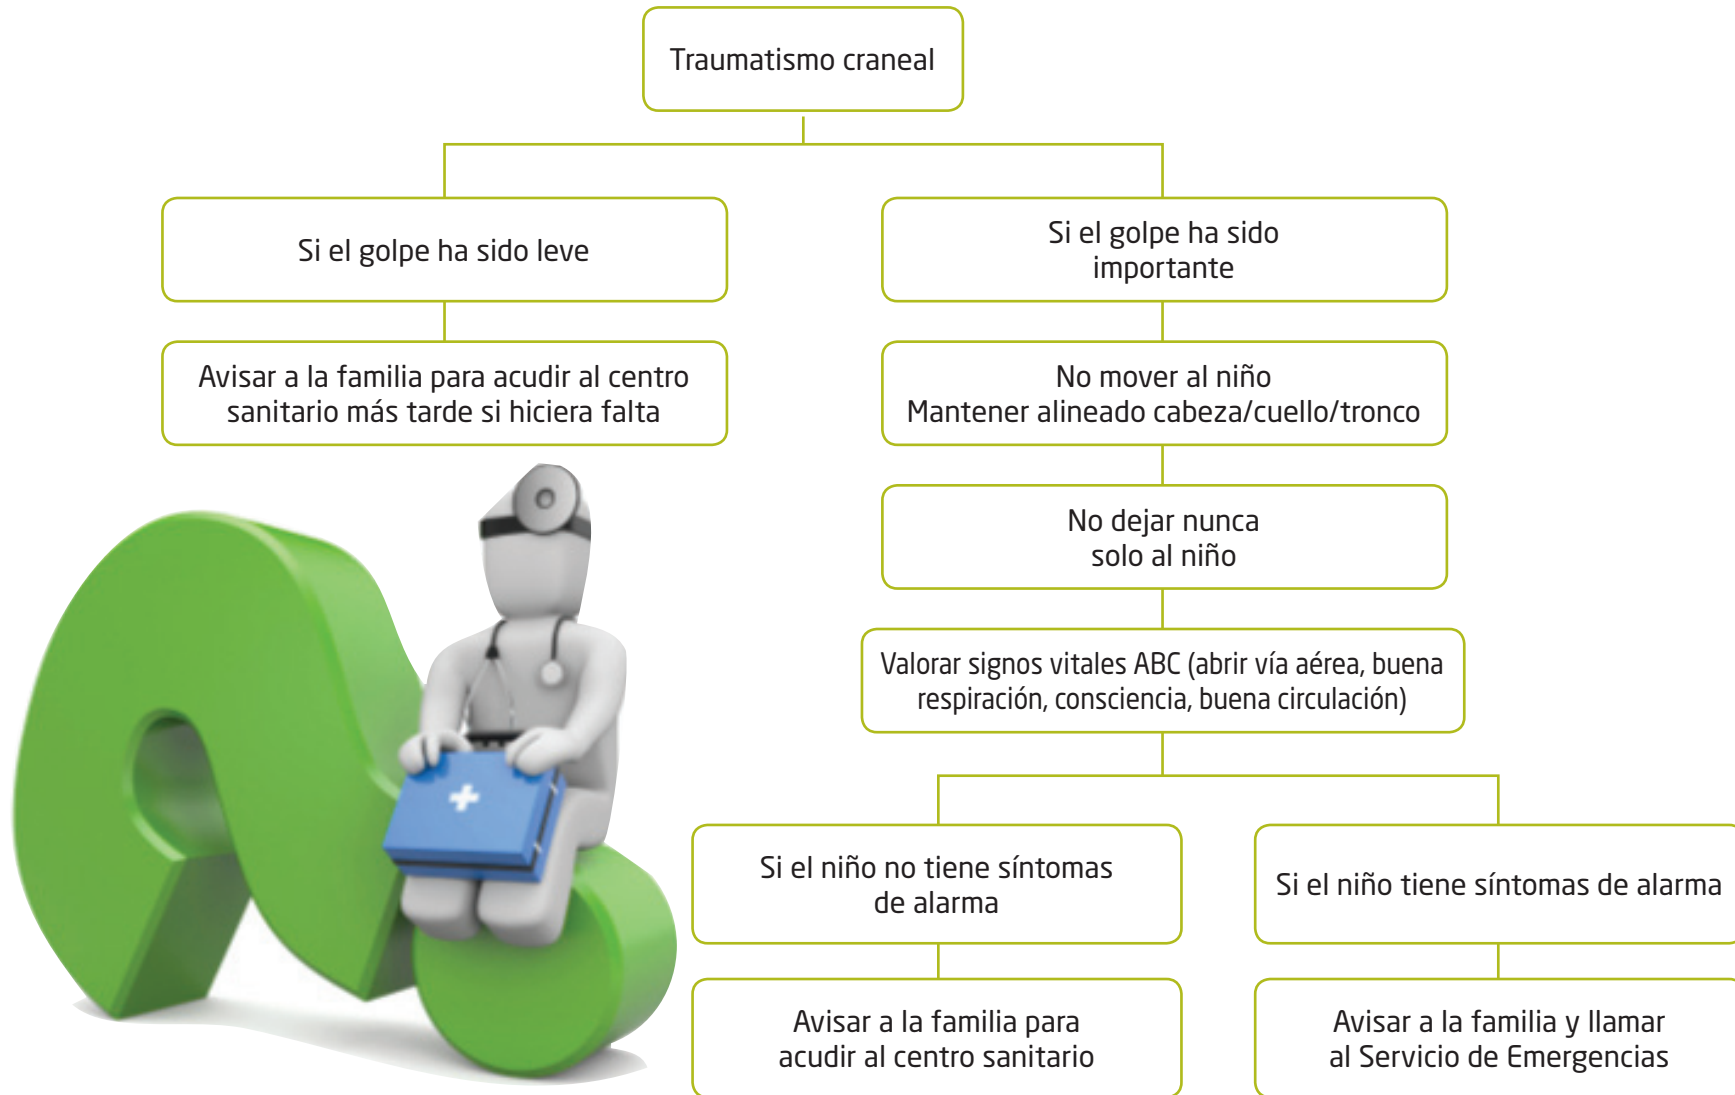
Traumatismo craneal

Si el golpe ha sido leve

Avisar a la familia para acudir al centro sanitario más tarde si hiciera falta

Si el golpe ha sido importante

No mover al niño
Mantener alineado cabeza/cuello/tronco

No dejar nunca solo al niño

Valorar signos vitales ABC (abrir vía aérea, buena respiración, consciencia, buena circulación)

Si el niño no tiene síntomas de alarma

Avisar a la familia para acudir al centro sanitario

Si el niño tiene síntomas de alarma

Avisar a la familia y llamar al Servicio de Emergencias